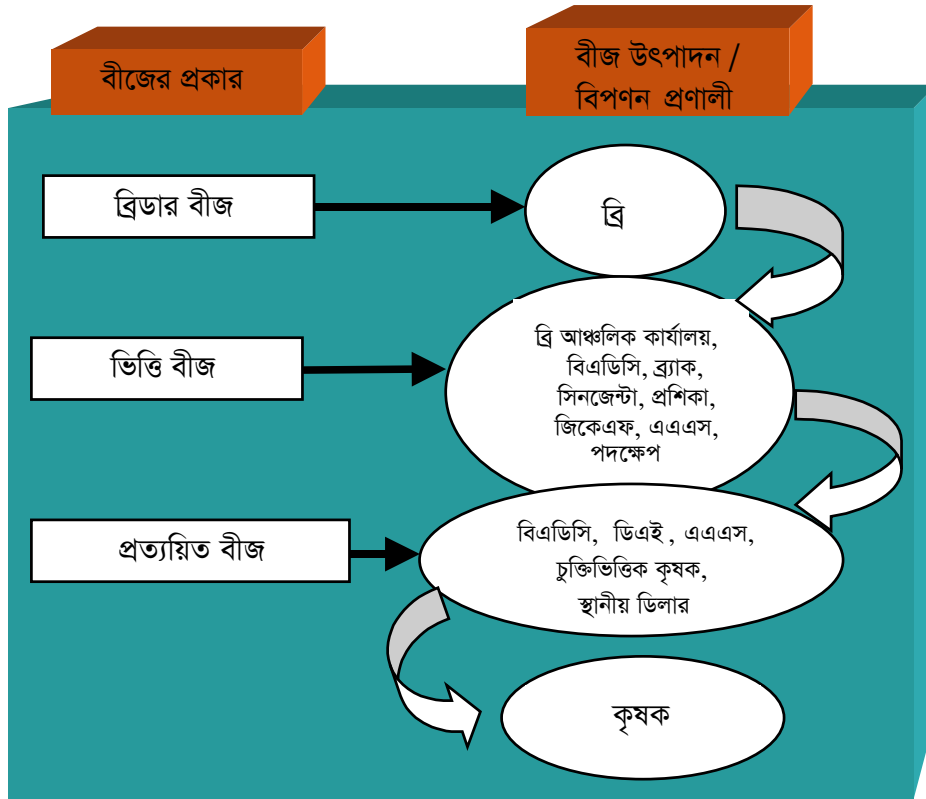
বীজের প্রকার

বীজ উৎপাদন / বিপণন প্রণালী

ব্রিডার বীজ

ব্রি

ভিত্তি বীজ

ব্রি আঞ্চলিক কার্যালয়, বিএডিসি, ব্র্যাক, সিনজেন্টা, প্রশিকা, জিকেএফ, এএএস, পদক্ষেপ

প্রত্যয়িত বীজ

বিএডিসি, ডিএই , এএএস, চুক্তিভিত্তিক কৃষক, স্থানীয় ডিলার

কৃষক